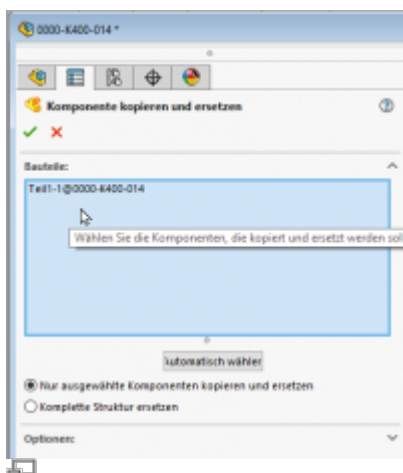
0000-K400-014 *

Komponente kopieren und ersetzen

Bauteile:

Teil1-1@0000-K400-014

Wählen Sie die Komponenten, die kopiert und ersetzt werden sol

utomatisch wähler

Nur ausgewählte Komponenten kopieren und ersetzen

Komplette Struktur ersetzen

Optionen: